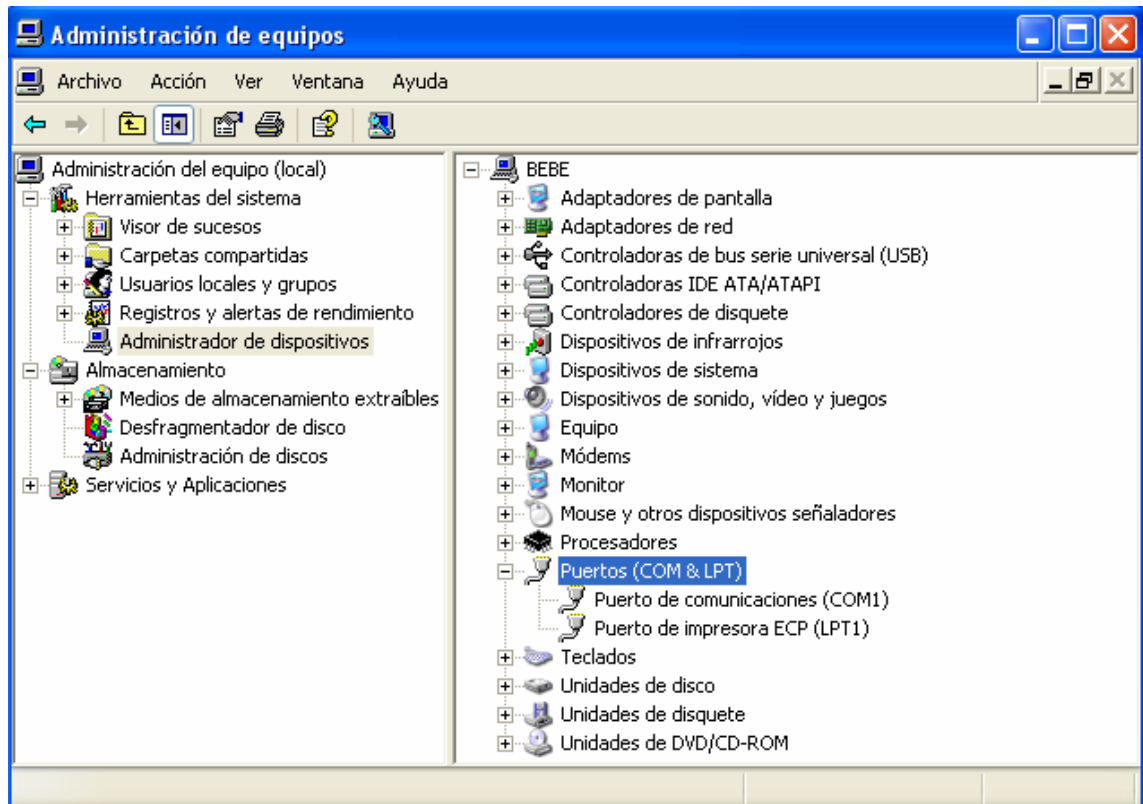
Administración de equipos

Archivo Acción Ver Ventana Ayuda

Administración del equipo (local)
Herramientas del sistema
Visor de sucesos
Carpetas compartidas
Usuarios locales y grupos
Registros y alertas de rendimiento
Administrador de dispositivos
Almacenamiento
Medios de almacenamiento extraíbles
Desfragmentador de disco
Administración de discos
Servicios y Aplicaciones

BEBE
Adaptadores de pantalla
Adaptadores de red
Controladoras de bus serie universal (USB)
Controladoras IDE ATA/ATAPI
Controladores de disquete
Dispositivos de infrarrojos
Dispositivos de sistema
Dispositivos de sonido, vídeo y juegos
Equipo
Módems
Monitor
Mouse y otros dispositivos señaladores
Procesadores
Puertos (COM & LPT)
Puerto de comunicaciones (COM1)
Puerto de impresora ECP (LPT1)
Teclados
Unidades de disco
Unidades de disquete
Unidades de DVD/CD-ROM